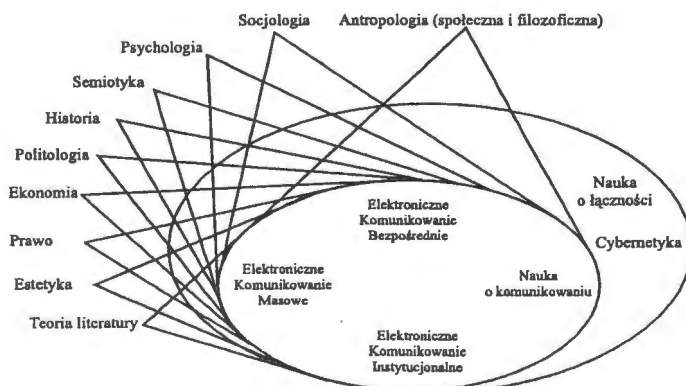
Socjologia

Antropologia (społeczna i filozoficzna)

Psychologia

Semiotyka

Historia

Politologia

Ekonomia

Prawo

Estetyka

Teoria literatury

Nauka o łączności

Cybernetyka

Elektroniczne Komunikowanie Bezpośrednie

Elektroniczne Komunikowanie Masowe

Nauka o komunikowaniu

Elektroniczne Komunikowanie Instytucjonalne